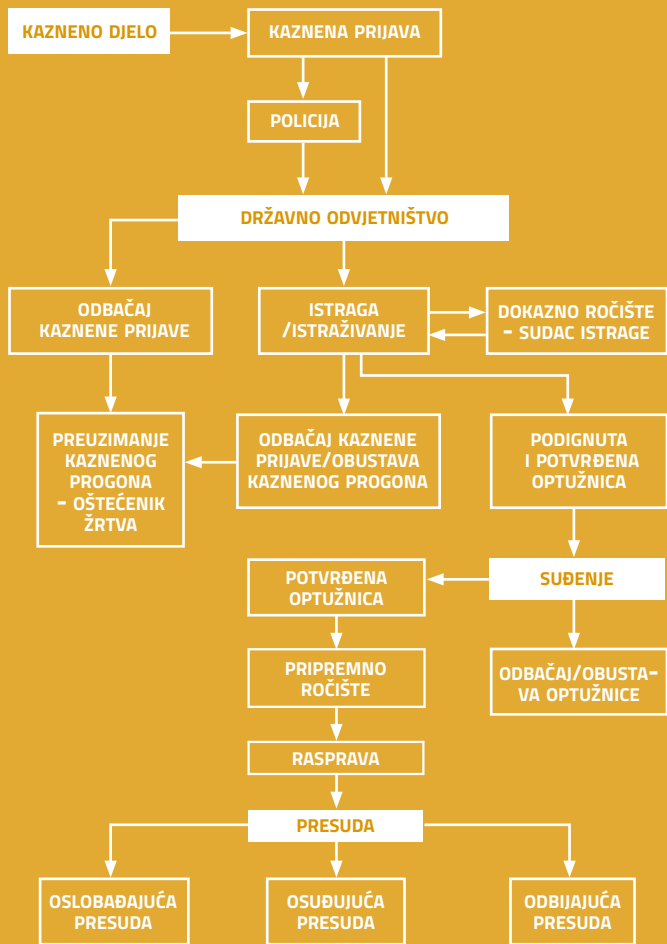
KAZNENO DJELO

KAZNENA PRIJAVA

POLICIJA

DRŽAVNO ODVJETNIŠTVO

ODBAČAJ KAZNENE PRIJAVE

ISTRAGA /ISTRAŽIVANJE

DOKAZNO ROČIŠTE - SUDAC ISTRAGE

PREUZIMANJE KAZNENOG PROGONA - OŠTEĆENIK ŽRTVA

ODBAČAJ KAZNENE PRIJAVE/OBUSTAVA KAZNENOG PROGONA

PODIGNUTA I POTVRĐENA OPTUŽNICA

POTVRĐENA OPTUŽNICA

SUĐENJE

PRIPREMNO ROČIŠTE

ODBAČAJ/OBUSTAVA OPTUŽNICE

RASPRAVA

PRESUDA

OSLOBAĐAJUĆA PRESUDA

OSUĐUJUĆA PRESUDA

ODBIJAJUĆA PRESUDA